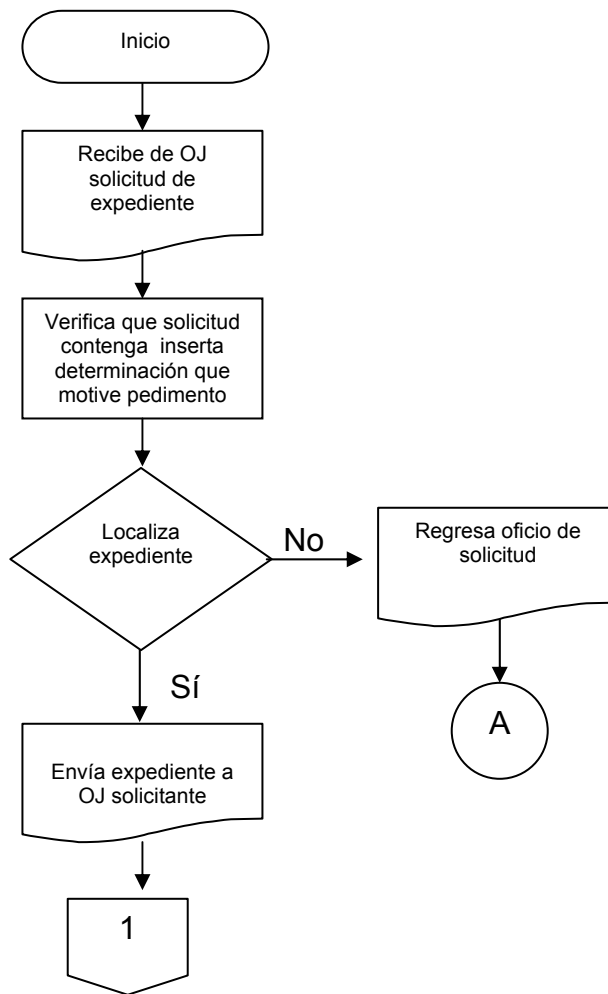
Inicio

Recibe de OJ solicitud de expediente

Verifica que solicitud contenga inserta determinación que motive pedimento

Localiza expediente

No

Regresa oficio de solicitud

A

Sí

Envía expediente a OJ solicitante

1